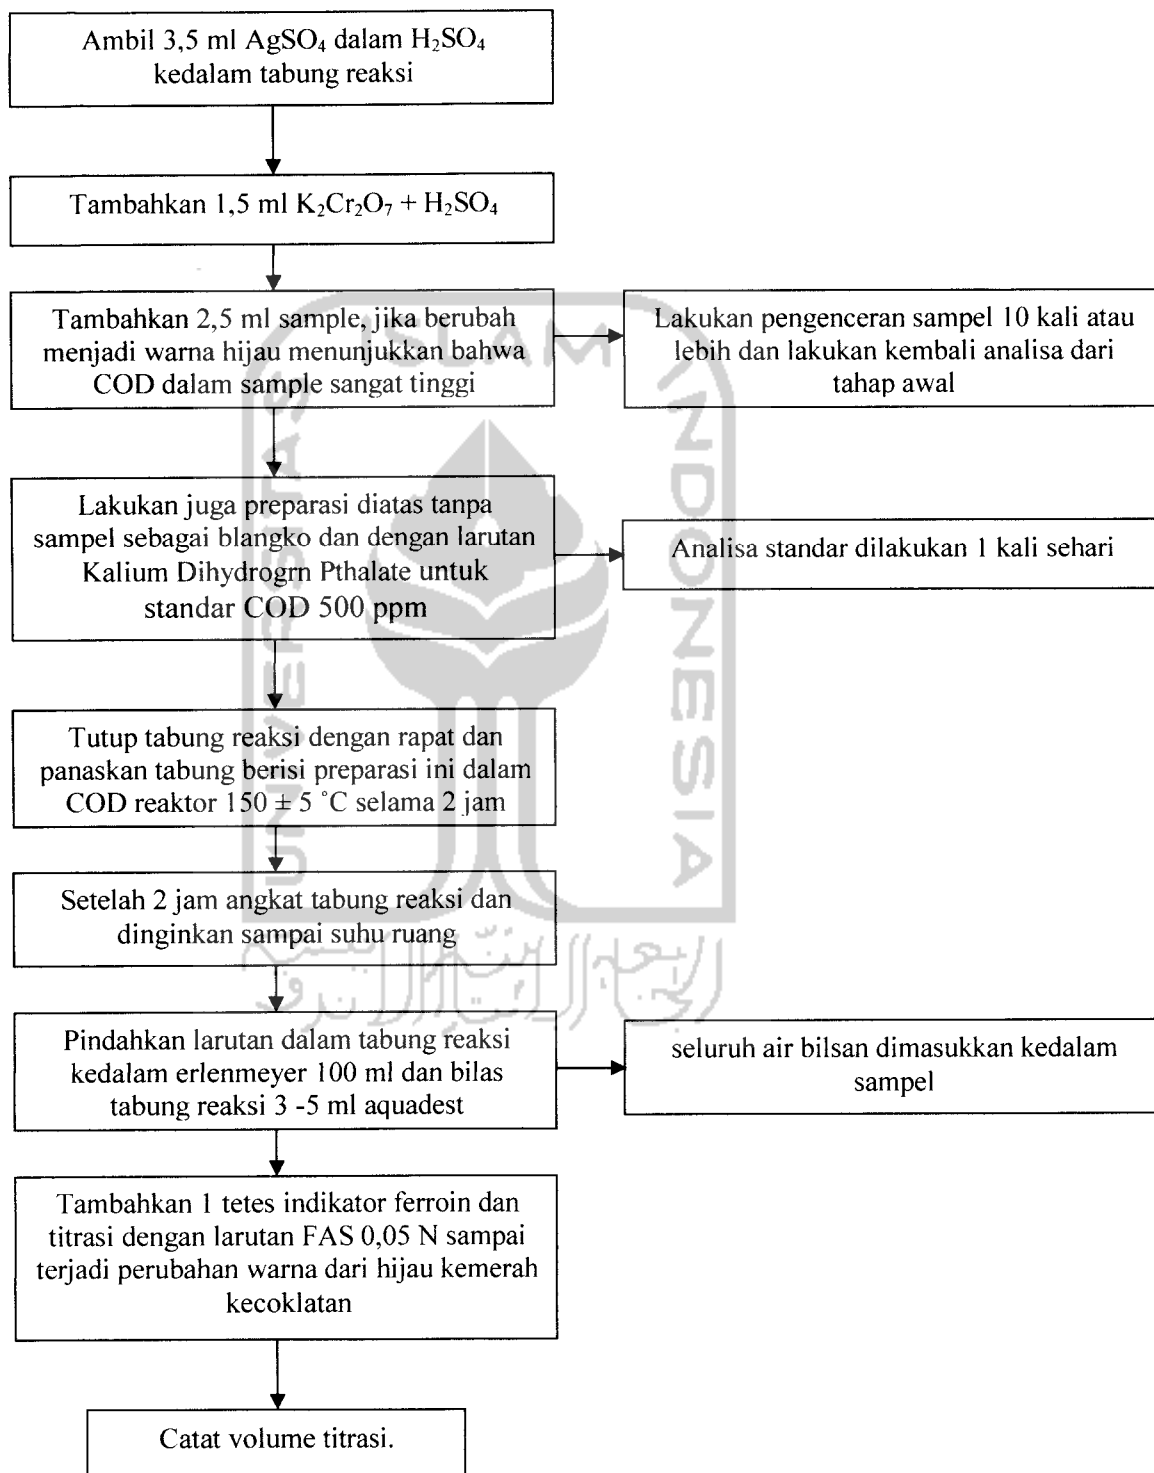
Ambil 3,5 ml $AgSO_4$ dalam $H_2SO_4$ kedalam tabung reaksi

Tambahkan 1,5 ml $K_2Cr_2O_7 + H_2SO_4$

Tambahkan 2,5 ml sample, jika berubah menjadi warna hijau menunjukkan bahwa COD dalam sample sangat tinggi

Lakukan pengenceran sampel 10 kali atau lebih dan lakukan kembali analisa dari tahap awal

Lakukan juga preparasi diatas tanpa sampel sebagai blangko dan dengan larutan Kalium Dihydrogrn Pthalate untuk standar COD 500 ppm

Analisa standar dilakukan 1 kali sehari

Tutup tabung reaksi dengan rapat dan panaskan tabung berisi preparasi ini dalam COD reaktor $150 \pm 5$ °C selama 2 jam

Setelah 2 jam angkat tabung reaksi dan dinginkan sampai suhu ruang

Pindahkan larutan dalam tabung reaksi kedalam erlenmeyer 100 ml dan bilas tabung reaksi 3 -5 ml aquadest

seluruh air bilsan dimasukkan kedalam sampel

Tambahkan 1 tetes indikator ferroin dan titrasi dengan larutan FAS 0,05 N sampai terjadi perubahan warna dari hijau kemerah kecoklatan

Catat volume titrasi.